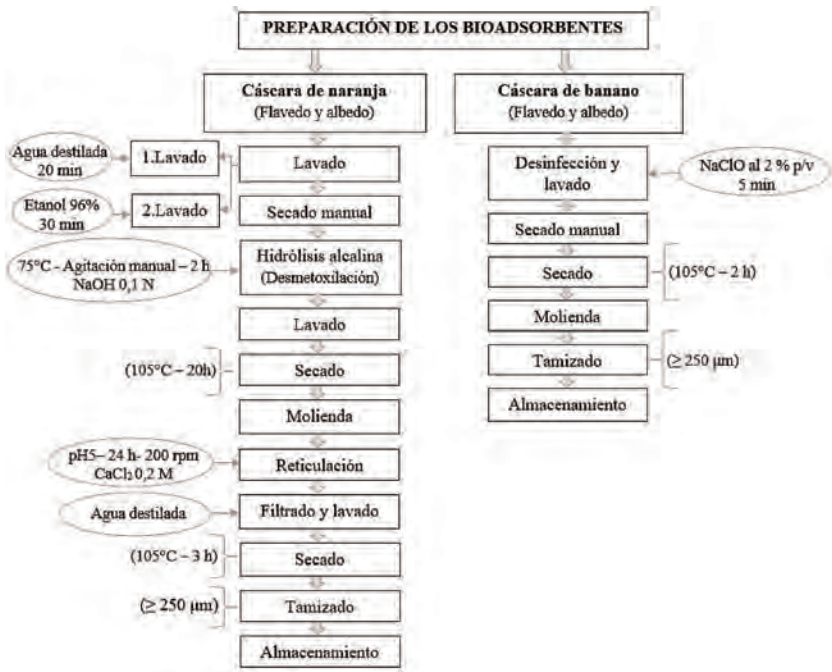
PREPARACIÓN DE LOS BIOADSORBENTES

Cáscara de naranja
(Flavedo y albedo)

Agua destilada 20 min

1.Lavado

Lavado

Etanol 96% 30 min

2.Lavado

Secado manual

75°C - Agitación manual – 2 h NaOH 0,1 N

Hidrólisis alcalina (Desmetoxilación)

Lavado

(105°C – 20h)

Secado

Molienda

pH5– 24 h- 200 rpm $CaCl_2$ 0,2 M

Reticulación

Agua destilada

Filtrado y lavado

(105°C – 3 h)

Secado

(≥ 250 µm)

Tamizado

Almacenamiento

Cáscara de banano
(Flavedo y albedo)

Desinfección y lavado

NaClO al 2 % p/v 5 min

Secado manual

Secado

(105°C – 2 h)

Molienda

Tamizado

(≥ 250 µm)

Almacenamiento